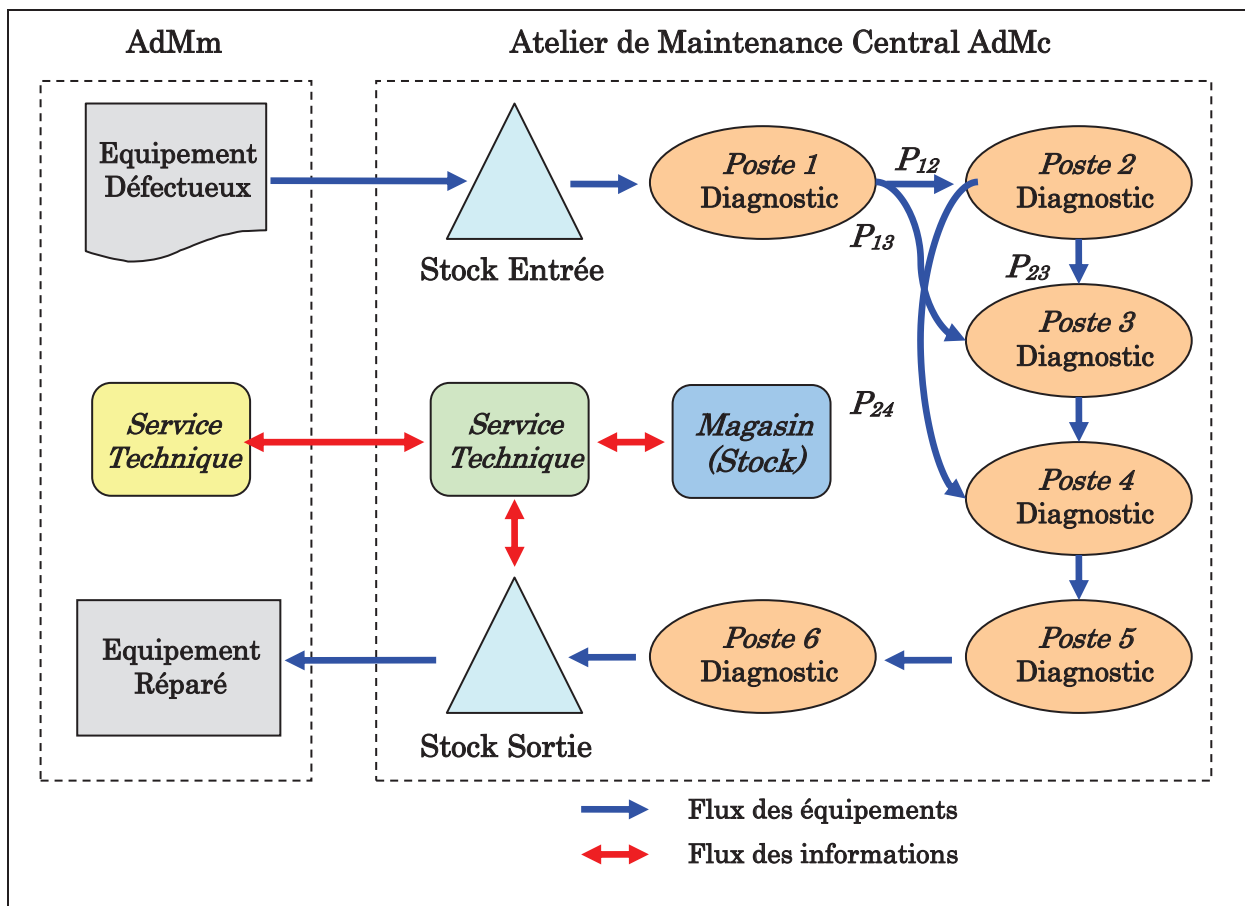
AdMm

Atelier de Maintenance Central AdMc

Equipement Défectueux

Stock Entrée

Poste 1 Diagnostic

$P_{12}$

$P_{13}$

Poste 2 Diagnostic

$P_{23}$

Poste 3 Diagnostic

$P_{24}$

Service Technique

Service Technique

Magasin (Stock)

Poste 4 Diagnostic

Equipement Réparé

Stock Sortie

Poste 6 Diagnostic

Poste 5 Diagnostic

Flux des équipements

Flux des informations